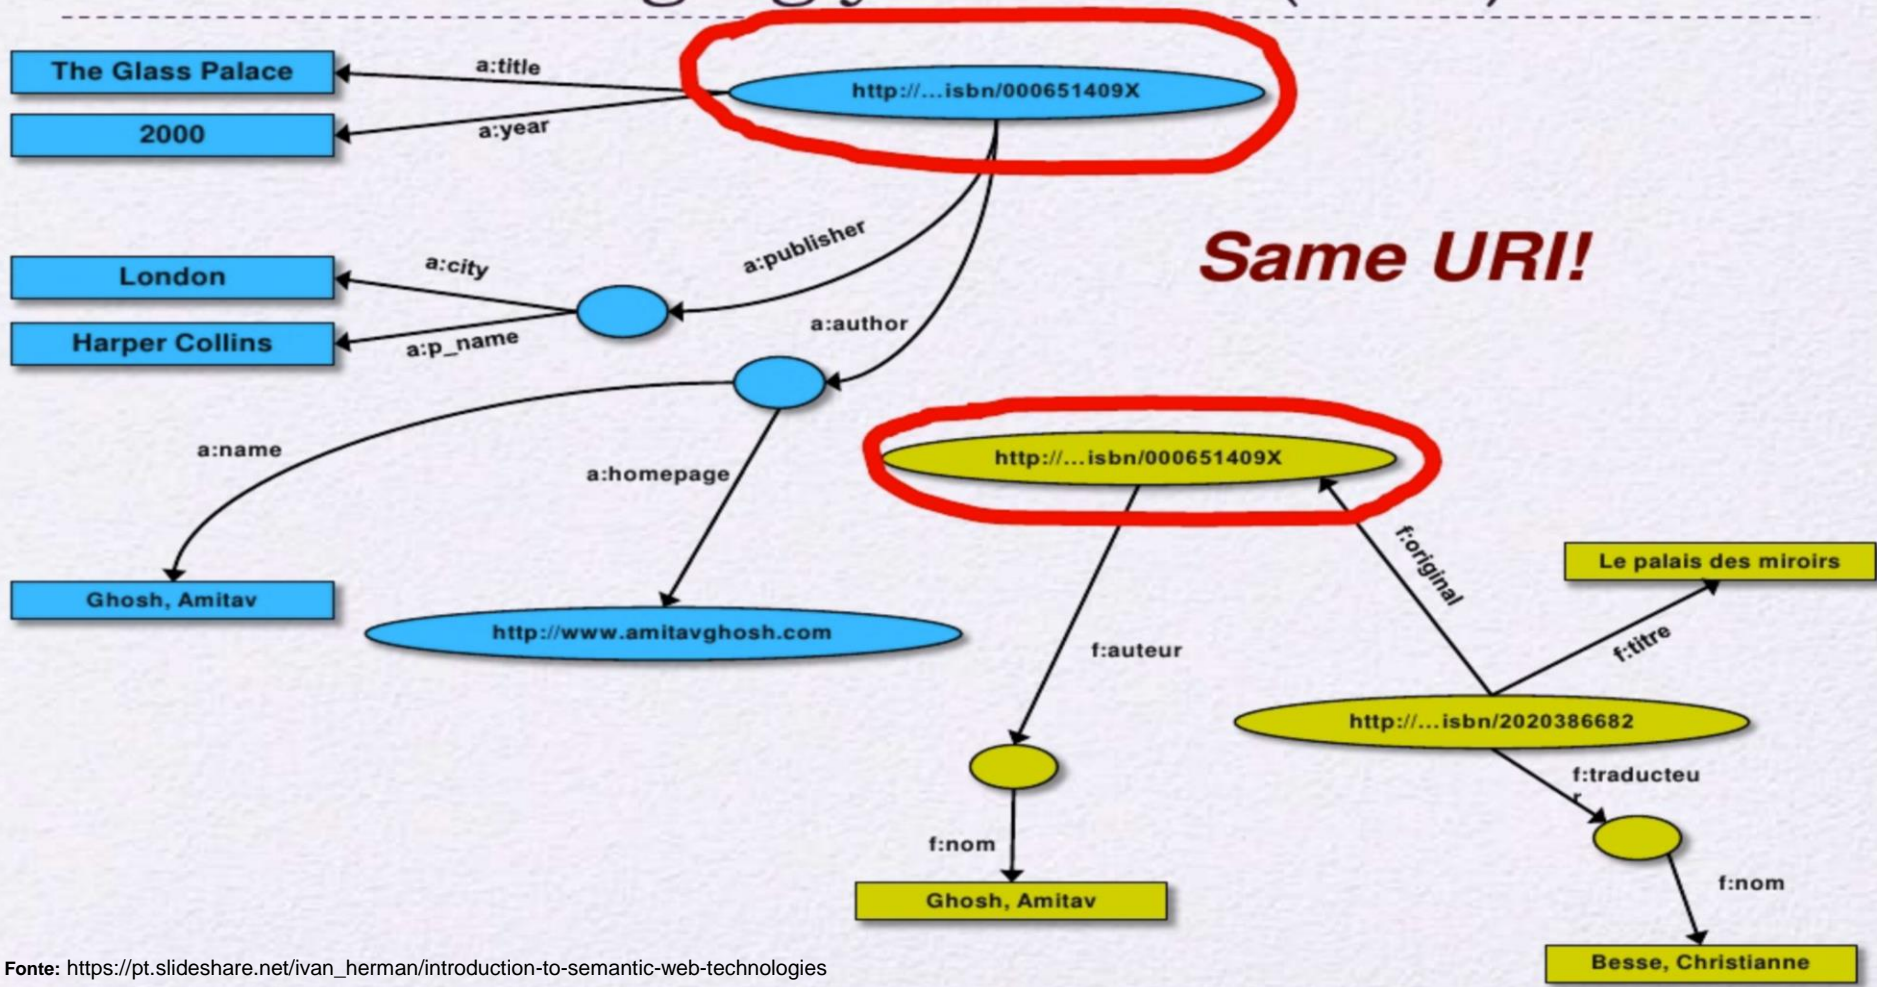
The Glass Palace

a:title

http://...isbn/000651409X

2000

a:year

Same URI!

a:publisher

London

a:city

Harper Collins

a:p_name

a:author

a:name

a:homepage

http://...isbn/000651409X

f:original

Le palais des miroirs

Ghosh, Amitav

http://www.amitavghosh.com

f:titre

f:auteur

http://...isbn/2020386682

f:traducteur

f:nom

f:nom

Ghosh, Amitav

Besse, Christianne

Fonte: https://pt.slideshare.net/ivan_herman/introduction-to-semantic-web-technologies